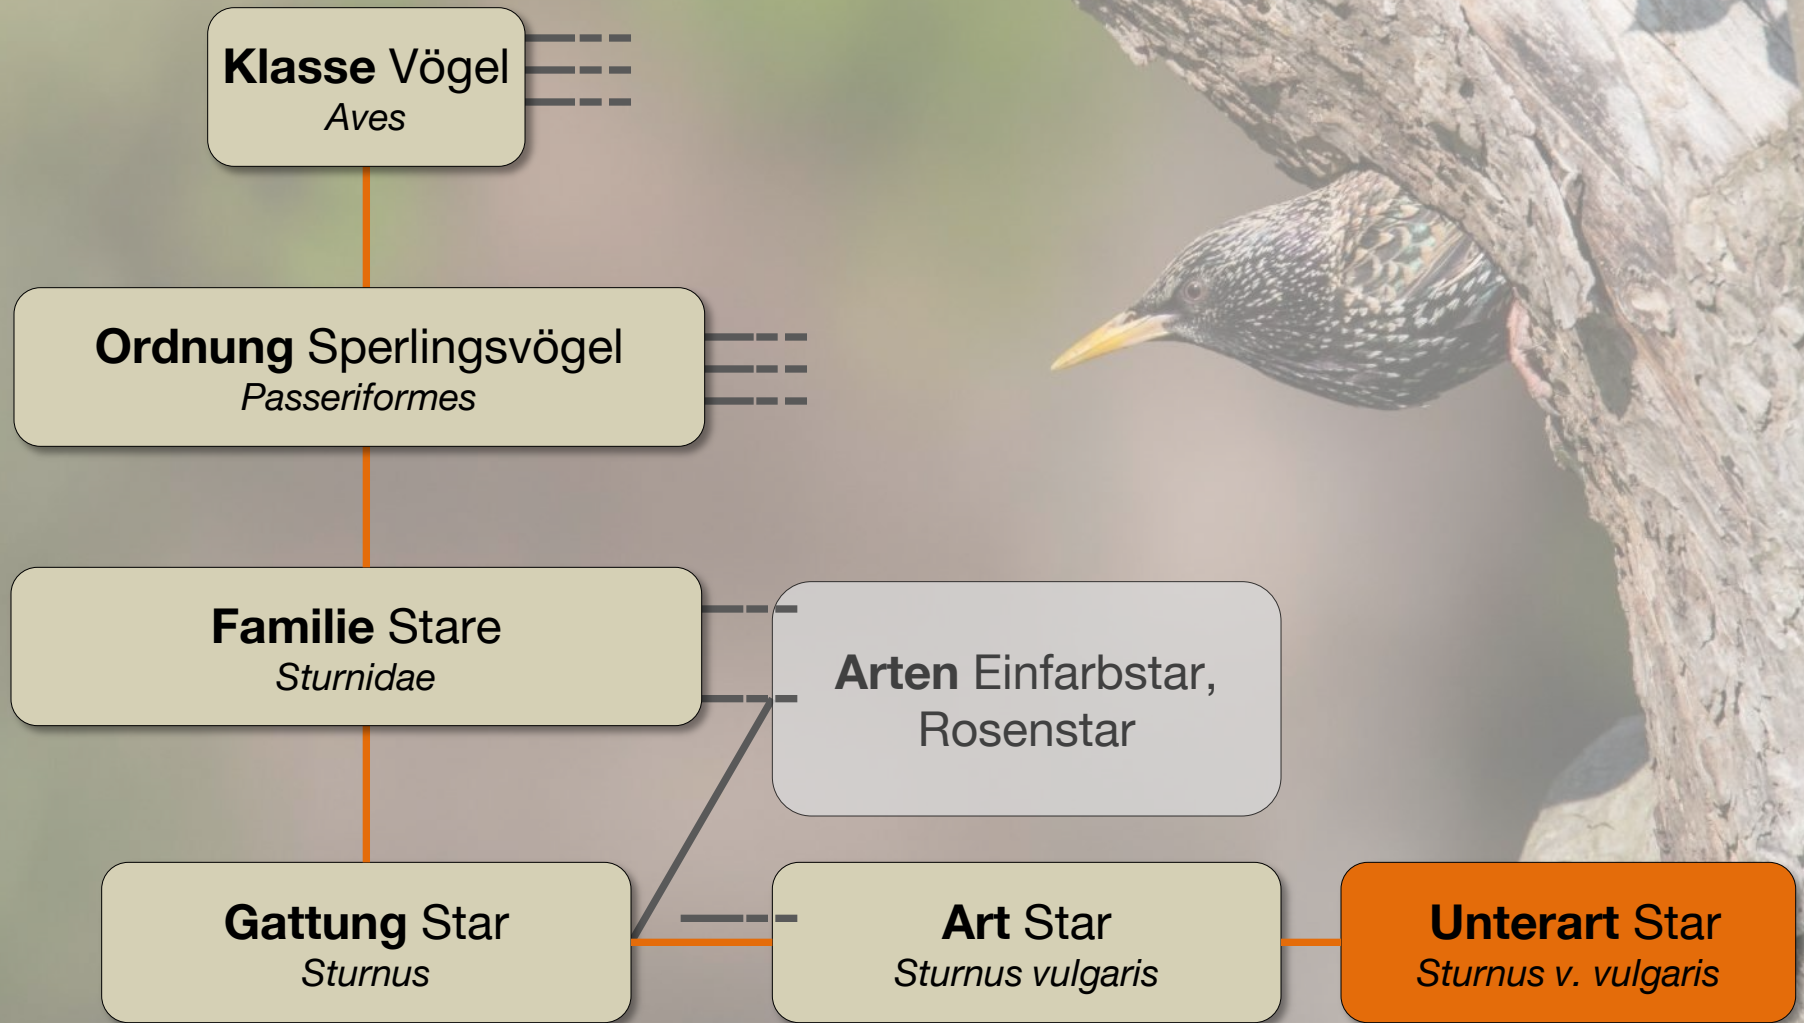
**Klasse** Vögel
*Aves*

**Ordnung** Sperlingsvögel
*Passeriformes*

**Familie** Stare
*Sturnidae*

**Arten** Einfarbstar, Rosenstar

**Gattung** Star
*Sturnus*

**Art** Star
*Sturnus vulgaris*

**Unterart** Star
*Sturnus v. vulgaris*